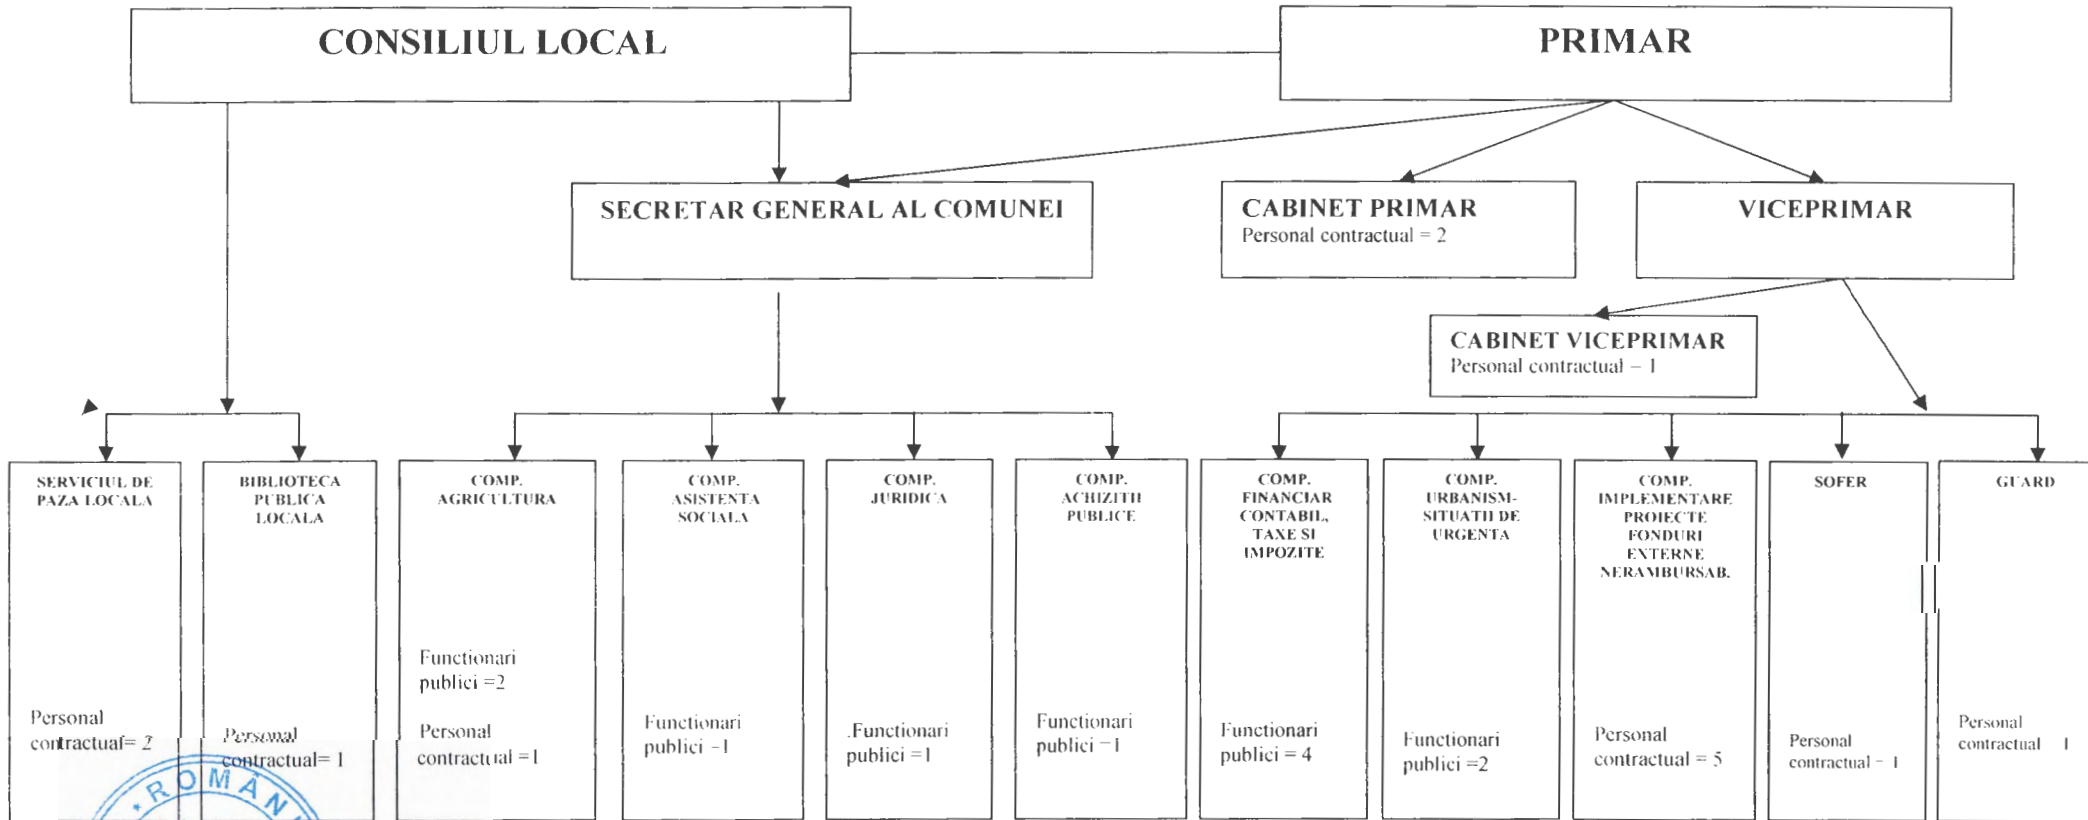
CONSILIUL LOCAL

PRIMAR

SECRETAR GENERAL AL COMUNEI

CABINET PRIMAR
Personal contractual = 2

VICEPRIMAR

CABINET VICEPRIMAR
Personal contractual – 1

SERVICIUL DE PAZA LOCALA
Personal contractual= 2

BIBLIOTECA PUBLICA LOCALA
Personal contractual= 1

COMP. AGRICULTURA
Functionari publici =2
Personal contractual =1

COMP. ASISTENTA SOCIALA
Functionari publici -1

COMP. JURIDICA
Functionari publici =1

COMP. ACHIZITII PUBLICE
Functionari publici =1

COMP. FINANCIAR CONTABIL, TAXE SI IMPOZITE
Functionari publici = 4

COMP. URBANISM-SITUATII DE URGENTA
Functionari publici =2

COMP. IMPLEMENTARE PROIECTE FONDURI EXTERNE NERAMBURSAB.
Personal contractual = 5

SOFER
Personal contractual - 1

GUARD
Personal contractual 1

ROMÂN